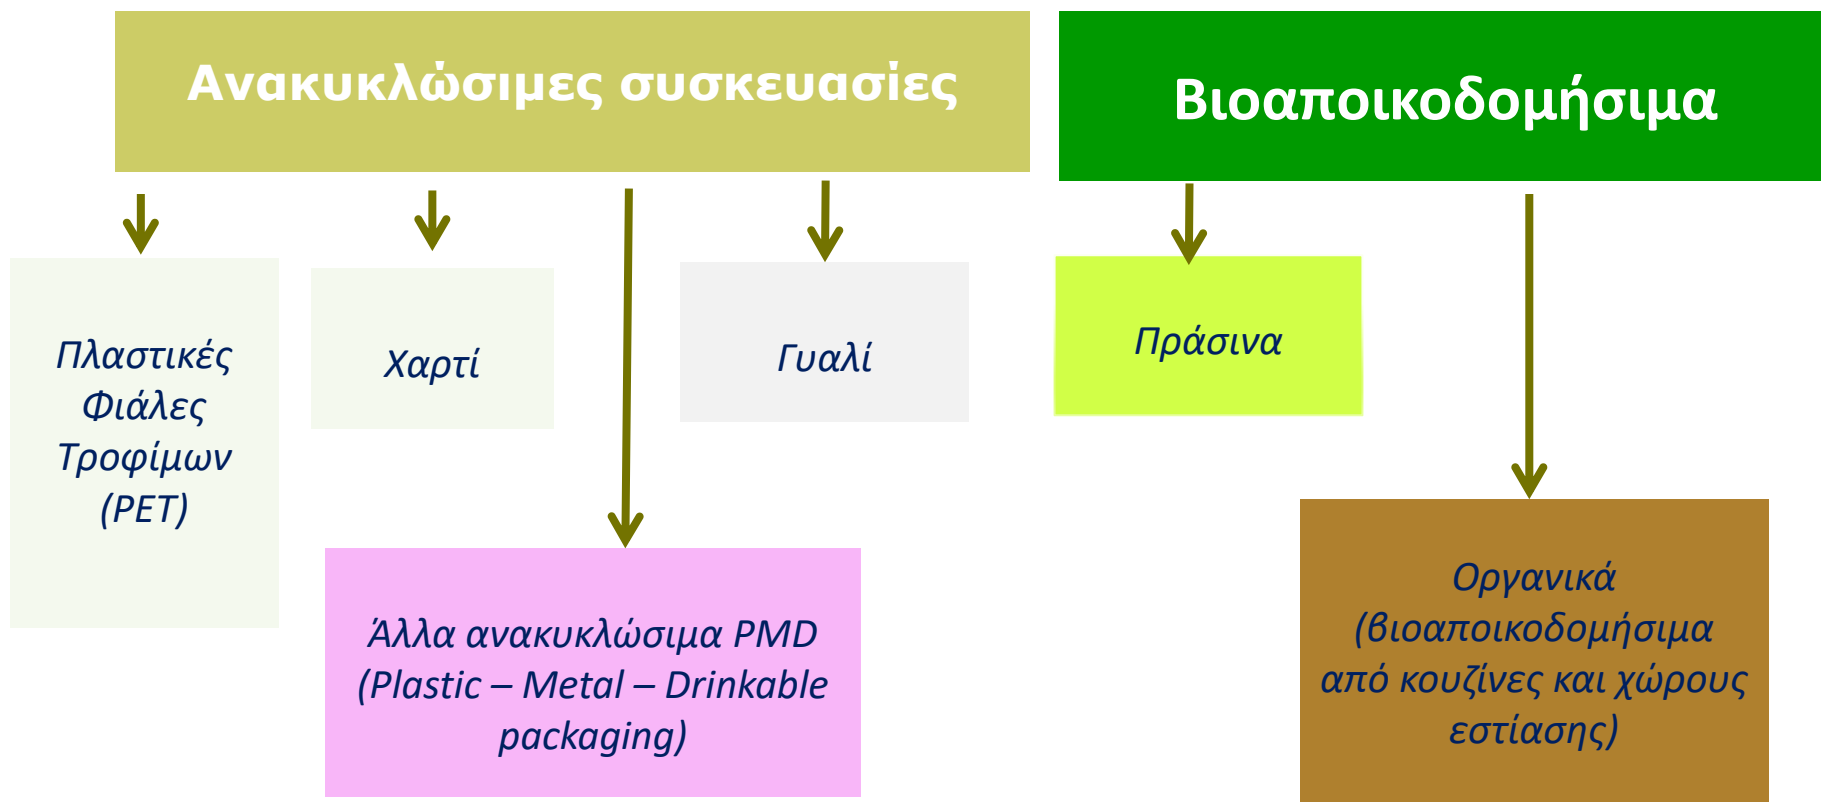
Ανακυκλώσιμες συσκευασίες

Βιοαποικοδομήσιμα

Πλαστικές Φιάλες Τροφίμων (PET)

Χαρτί

Γυαλί

Πράσινα

Άλλα ανακυκλώσιμα PMD (Plastic – Metal – Drinkable packaging)

Οργανικά (βιοαποικοδομήσιμα από κουζίνες και χώρους εστίασης)